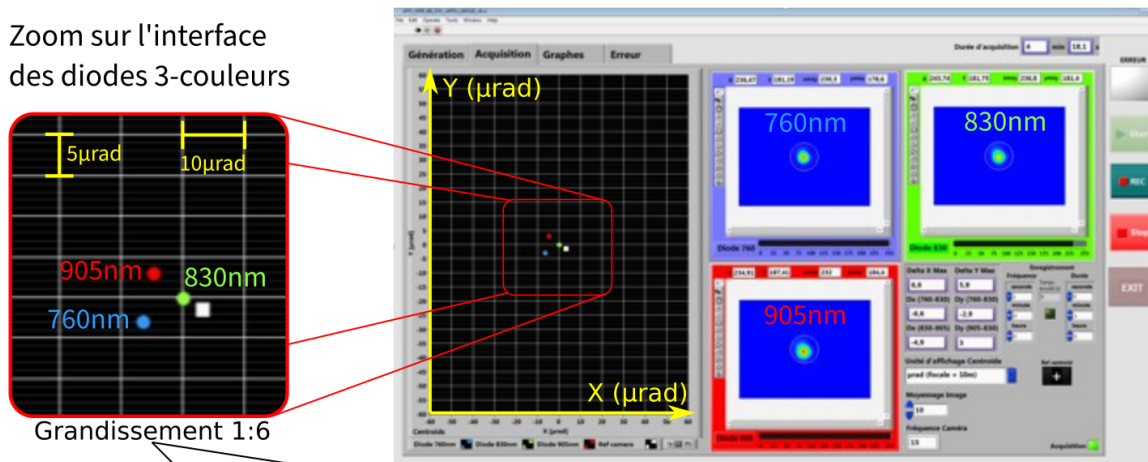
Zoom sur l'interface des diodes 3-couleurs

5µrad

10µrad

905nm

830nm

760nm

Grandissement 1:6

Génération | Acquisition | Graphes | Erreur

Durée d'acquisition 4 min 18,1 s

Y (µrad)

X (µrad)

760nm

830nm

905nm

Diode 760

Diode 830

Diode 905

Delta X Max 0,6

Delta Y Max 5,8

Dx (760-830) -0,6

Dy (760-830) -2,9

Dx (830-905) -4,9

Dy (830-905) 3

Enregistrement

Fréquence

Durée

seconde

minute

heure

Unité d'affichage Centroïde

µrad (focale = 10m)

Ref centroïd

Moyennage Image 10

Fréquence Caméra 15

Centroïde

Diode 760nm

Diode 830nm

Diode 905nm

Ref camera

ERREUR

Start

REC

Stop

EXIT

Acquisition